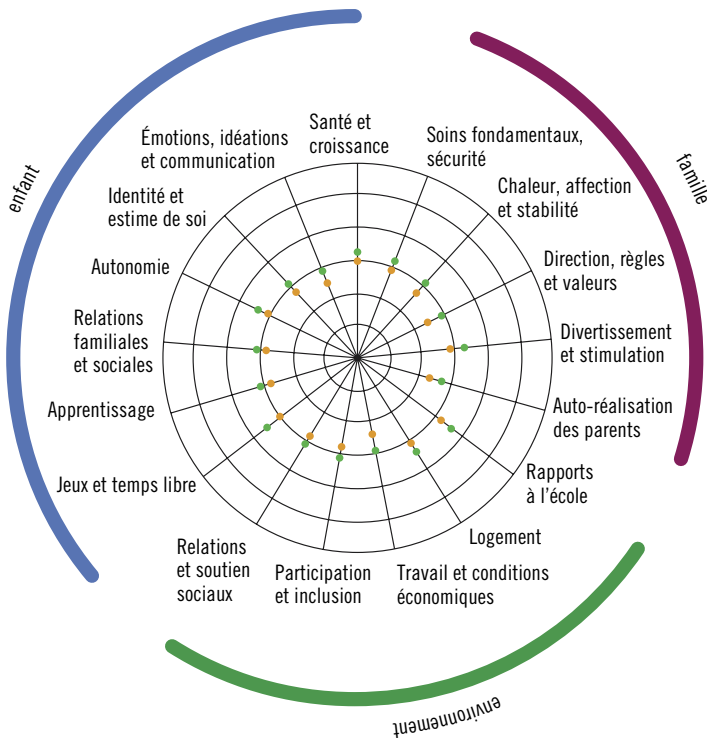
enfant

famille

environnement

Santé et croissance

Soins fondamentaux, sécurité

Chaleur, affection et stabilité

Direction, règles et valeurs

Divertissement et stimulation

Auto-réalisation des parents

Rapports à l'école

Logement

Travail et conditions économiques

Participation et inclusion

Relations et soutien sociaux

Jeux et temps libre

Apprentissage

Relations familiales et sociales

Autonomie

Identité et estime de soi

Émotions, idéations et communication